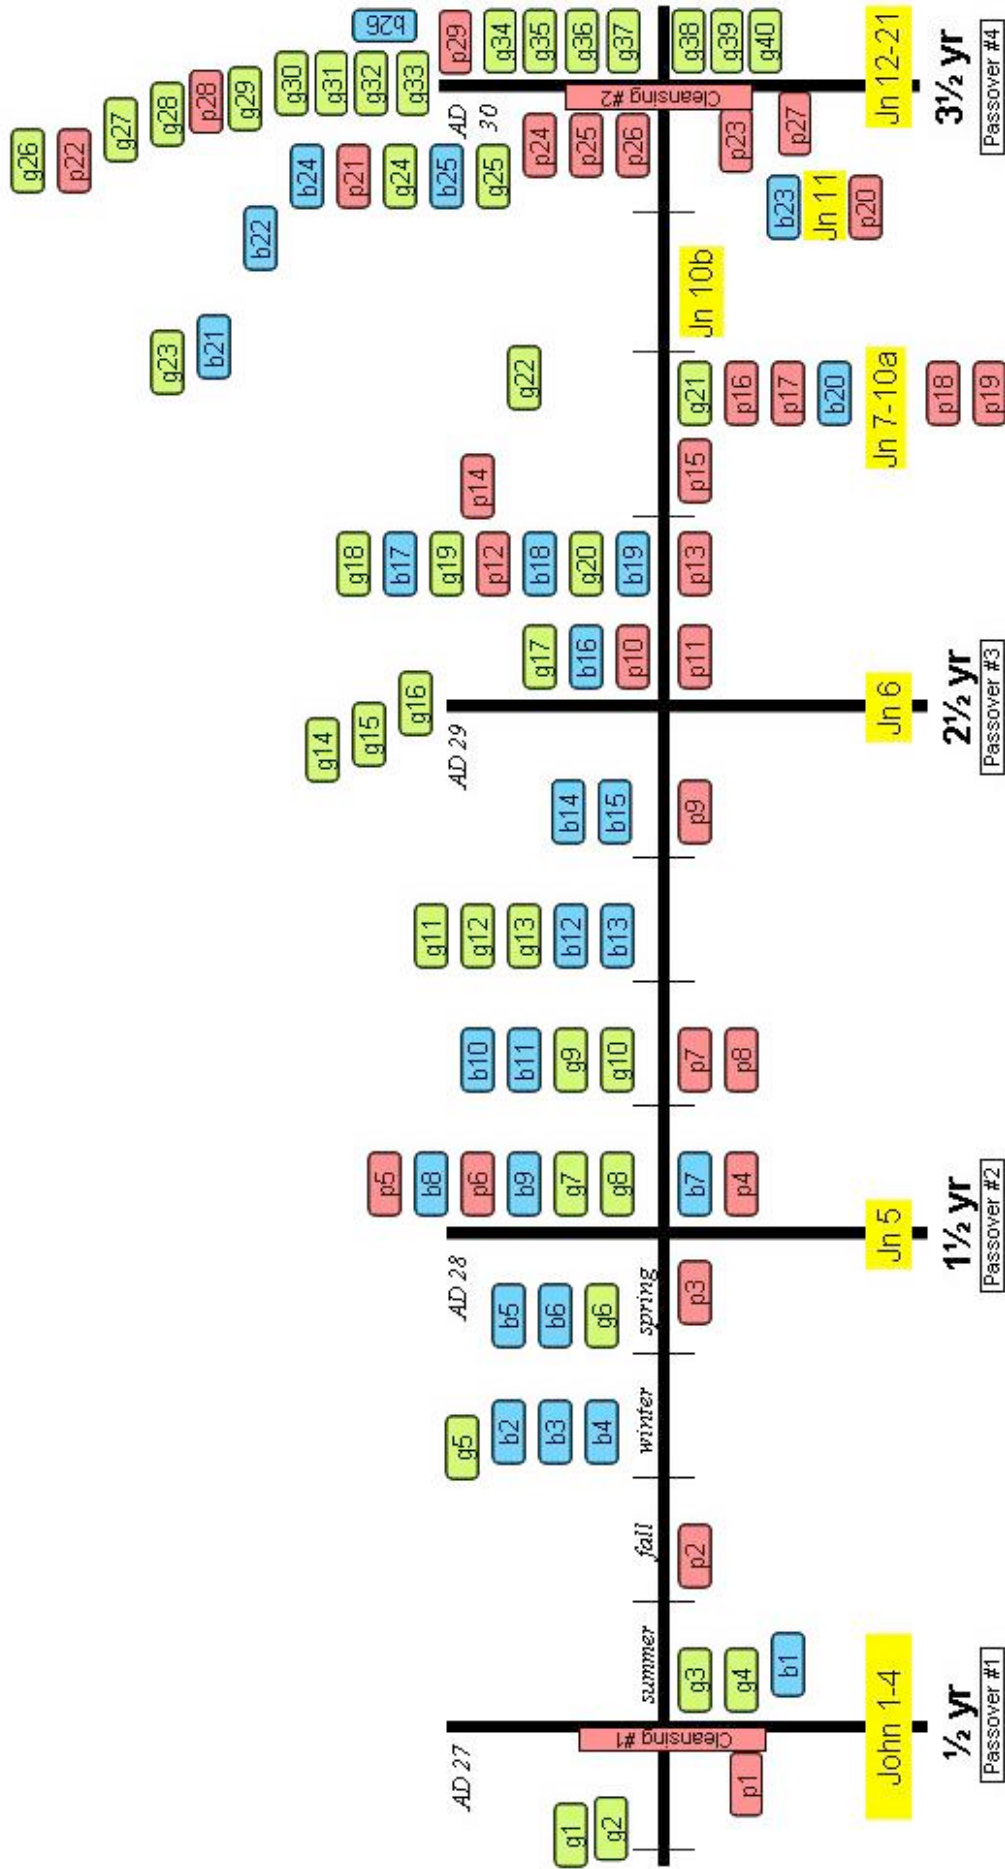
AD 27
g1 g2
Cleansing #1
p1
John 1-4
½ yr
Passover #1
summer
g3 g4 b1
fall
p2
winter
g5 b2 b3 b4
spring
b5 b6 g6 p3
AD 28
Jn 5
1½ yr
Passover #2
p5 b8 p6 b9 g7 g8 b7 p4
b10 b11 g9 g10 p7 p8
g11 g12 g13 b12 b13
b14 b15 p9
AD 29
g14 g15 g16
Jn 6
2½ yr
Passover #3
g17 b16 p10 p11
g18 b17 g19 p12 b18 g20 b19 p13
p14 p15
g22
g21 p16 p17 b20
Jn 7-10a
p18 p19
g23 b21
Jn 10b
b22
b23 Jn 11 p20
g26 p22 g27 g28 p28 g29 b24 p21 g24 b25 g25 g30 g31 g32 g33
AD 30
p24 p25 p26
b26 p29 g34 g35 g36 g37
Cleansing #2
g38 g39 g40
p23 p27
Jn 12-21
3½ yr
Passover #4